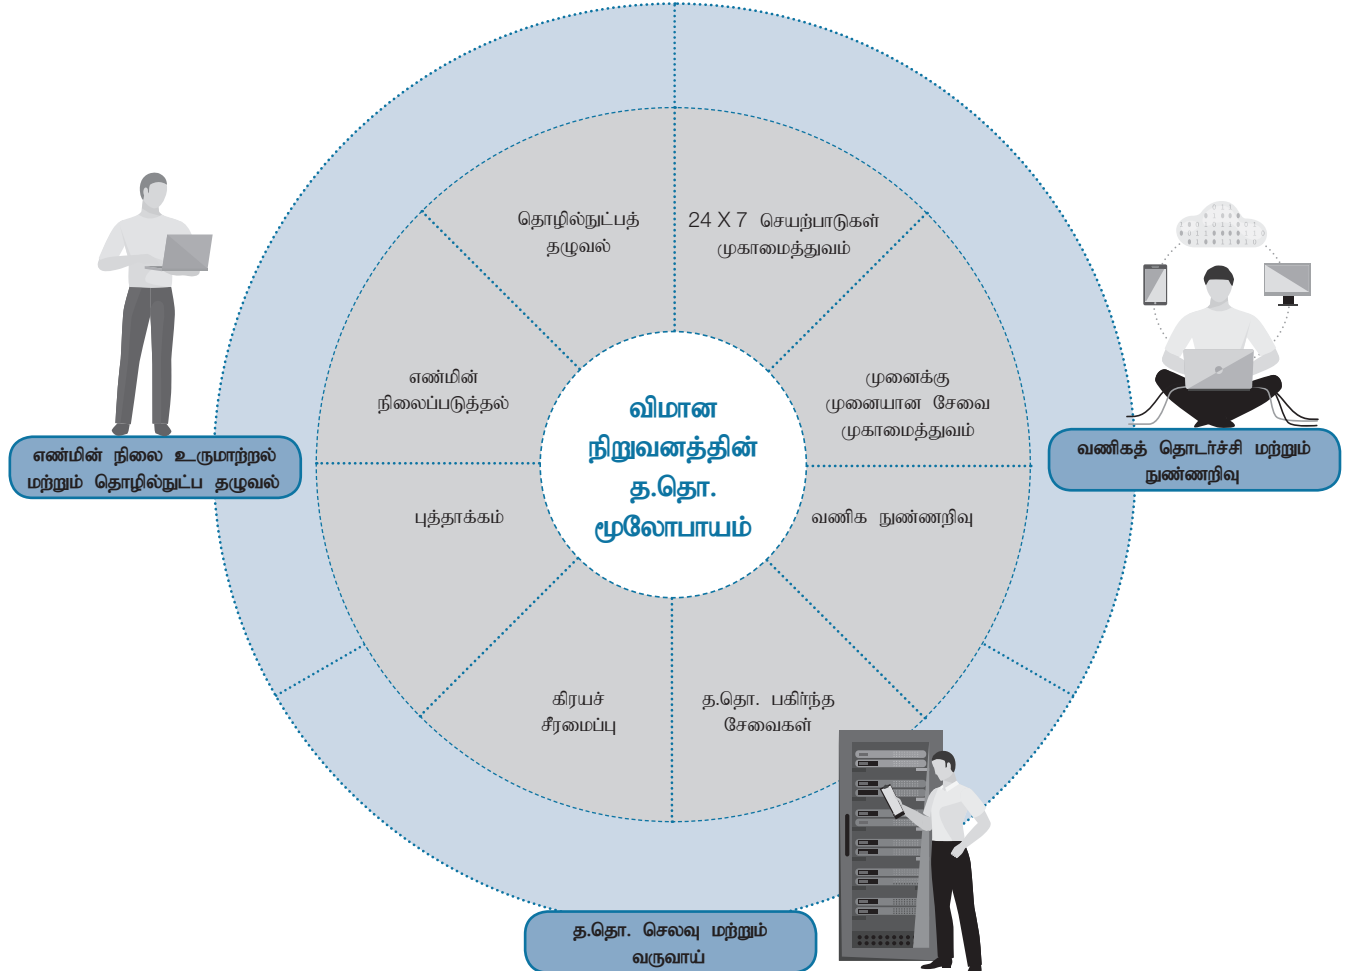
தொழில்நுட்பத் தழுவல்

24 X 7 செயற்பாடுகள் முகாமைத்துவம்

எண்மின் நிலைப்படுத்தல்

விமான நிறுவனத்தின் த.தொ. மூலோபாயம்

முனைக்கு முனையான சேவை முகாமைத்துவம்

புத்தாக்கம்

வணிக நுண்ணறிவு

கிரயச் சீரமைப்பு

த.தொ. பகிர்ந்த சேவைகள்

எண்மின் நிலை உருமாற்றல் மற்றும் தொழில்நுட்ப தழுவல்

வணிகத் தொடர்ச்சி மற்றும் நுண்ணறிவு

த.தொ. செலவு மற்றும் வருவாய்